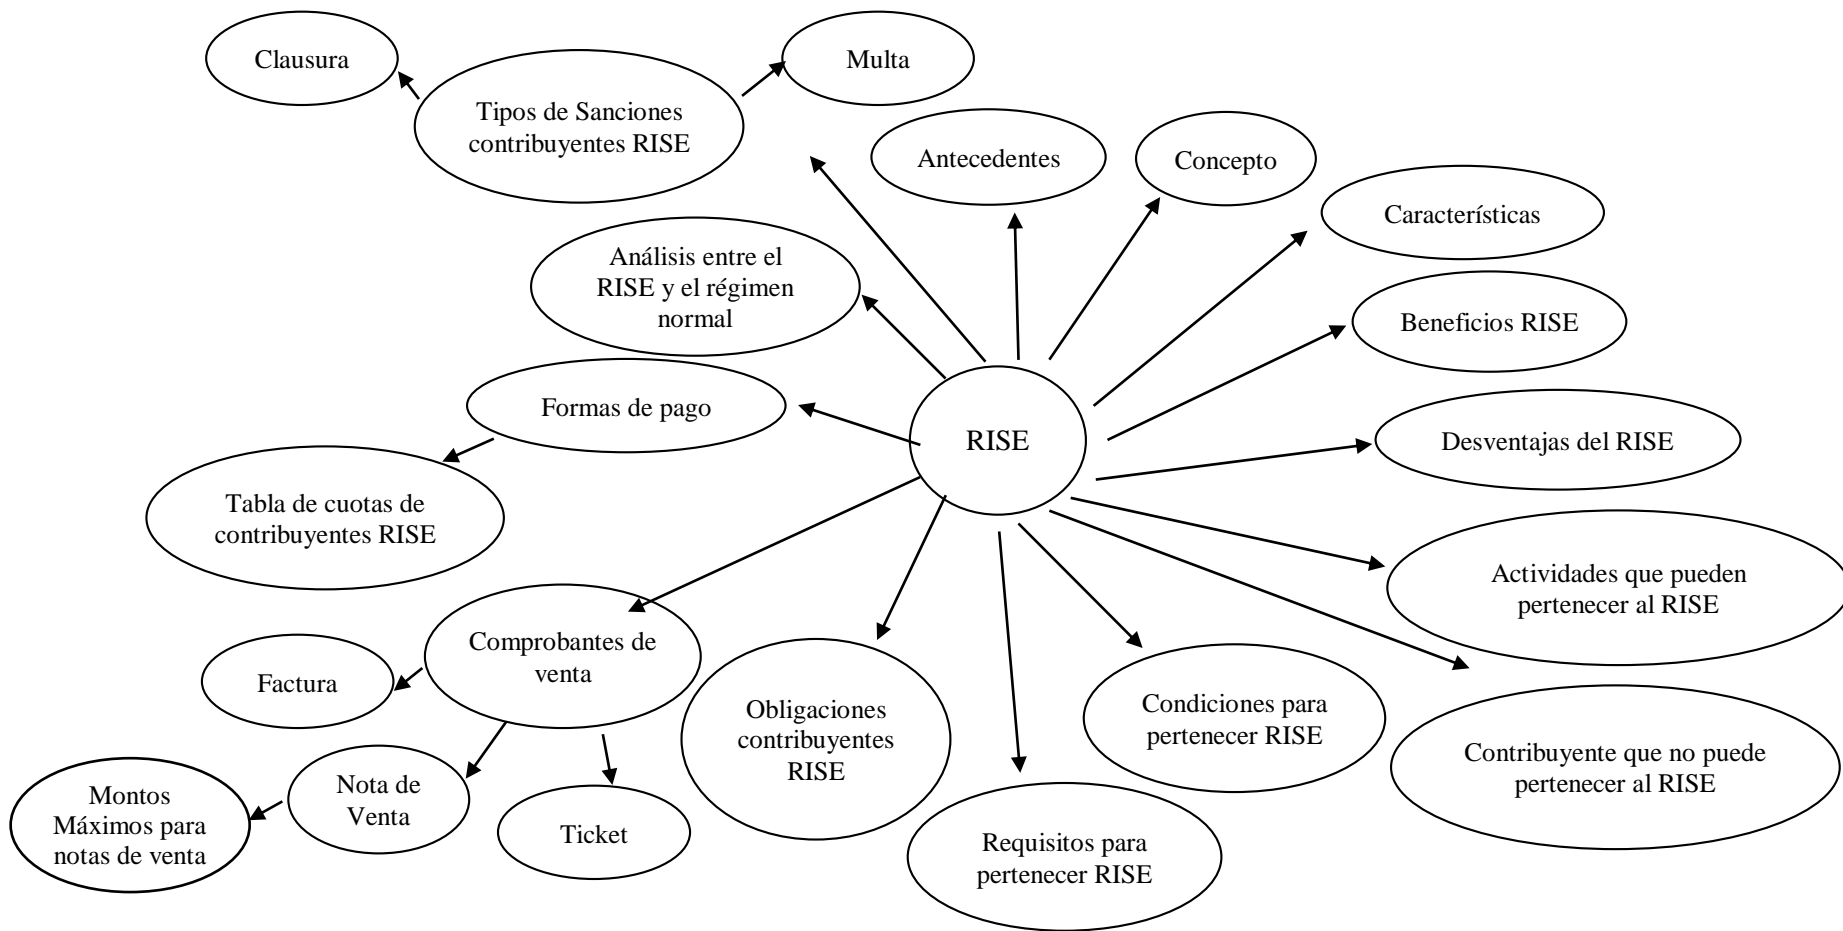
Clausura

Tipos de Sanciones contribuyentes RISE

Multa

Antecedentes

Concepto

Características

Análisis entre el RISE y el régimen normal

Beneficios RISE

Formas de pago

RISE

Desventajas del RISE

Tabla de cuotas de contribuyentes RISE

Actividades que pueden pertenecer al RISE

Comprobantes de venta

Factura

Obligaciones contribuyentes RISE

Condiciones para pertenecer RISE

Contribuyente que no puede pertenecer al RISE

Montos Máximos para notas de venta

Nota de Venta

Ticket

Requisitos para pertenecer RISE